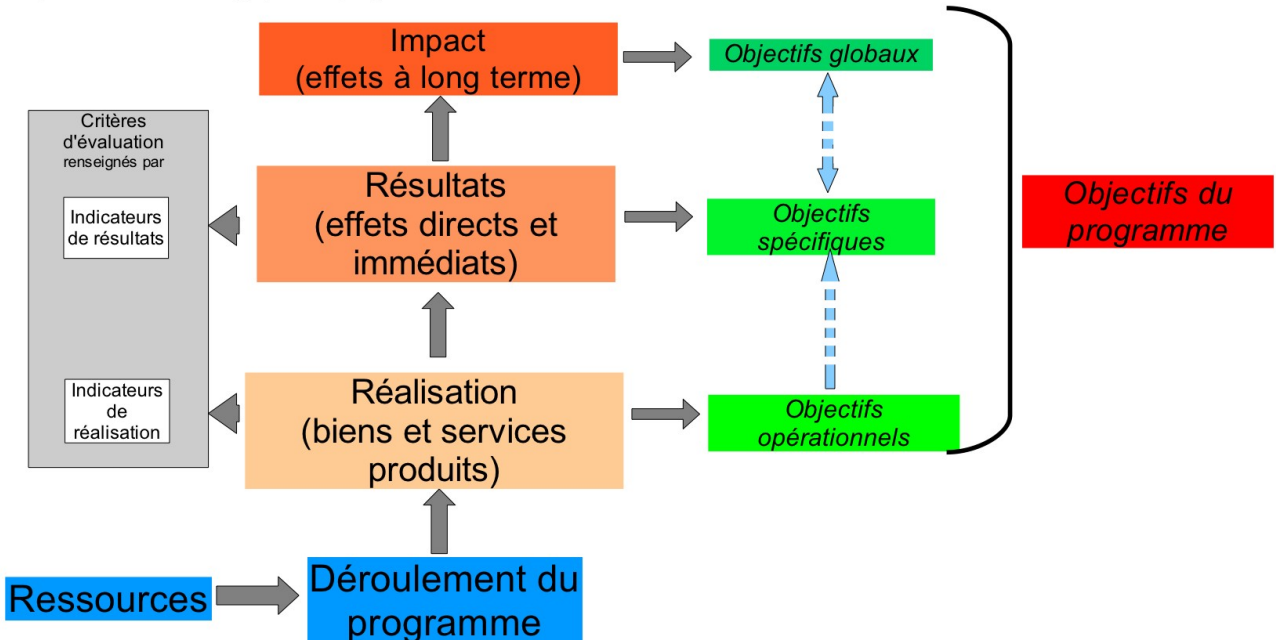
Impact
(effets à long terme)

Objectifs globaux

Critères d'évaluation renseignés par

Indicateurs de résultats

Résultats
(effets directs et immédiats)

Objectifs spécifiques

Objectifs du programme

Indicateurs de réalisation

Réalisation
(biens et services produits)

Objectifs opérationnels

Ressources

Déroulement du programme